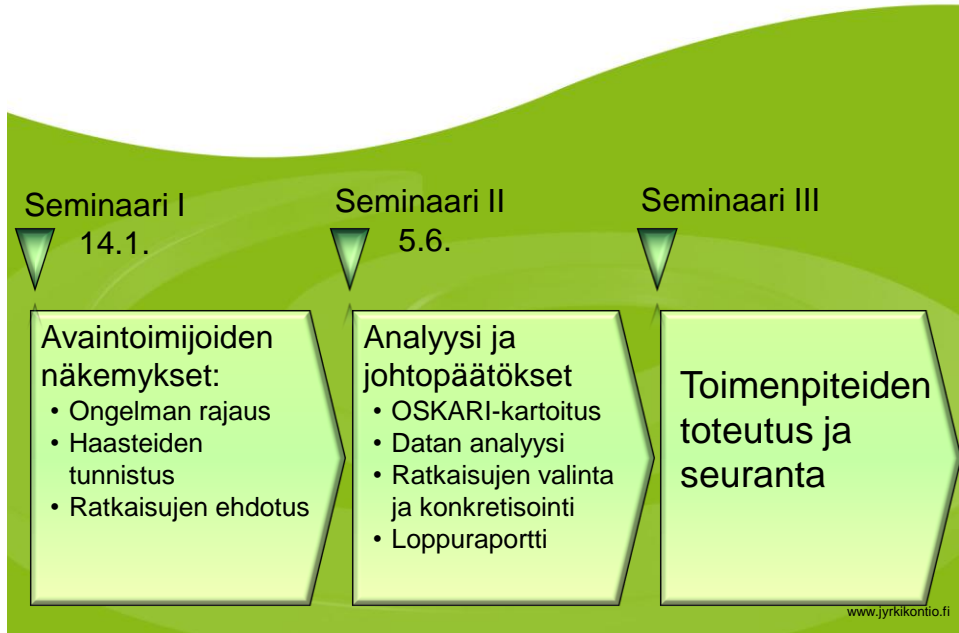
Seminaari I
14.1.

Seminaari II
5.6.

Seminaari III

Avaintoimijoiden näkemykset:
• Ongelman rajaus
• Haasteiden tunnistus
• Ratkaisujen ehdotus

Analyysi ja johtopäätökset
• OSKARI-kartoitus
• Datan analyysi
• Ratkaisujen valinta ja konkretisointi
• Loppuraportti

Toimenpiteiden toteutus ja seuranta

www.jyrkikontio.fi